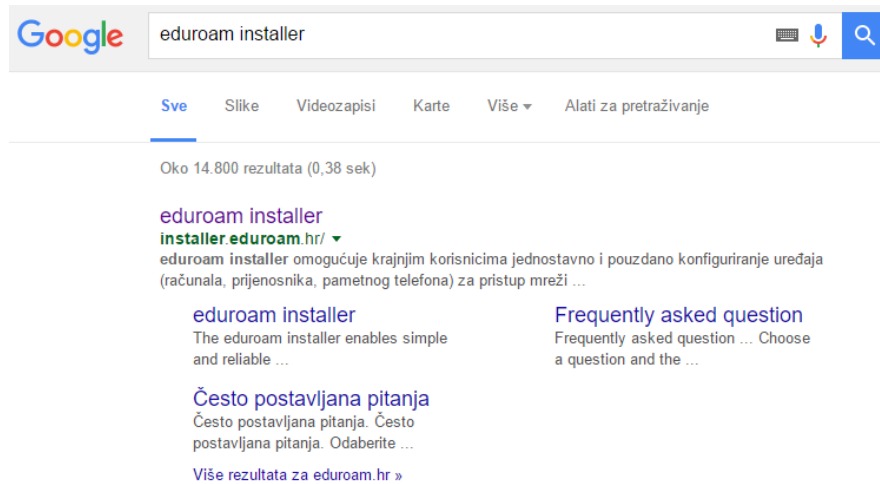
Google

eduroam installer

Sve Slike Videozapisi Karte Više Alati za pretraživanje

Oko 14.800 rezultata (0,38 sek)

eduroam installer
installer.eduroam.hr/
eduroam installer omogućuje krajnjim korisnicima jednostavno i pouzdano konfiguriranje uređaja (računala, prijenosnika, pametnog telefona) za pristup mreži ...

eduroam installer
The eduroam installer enables simple and reliable ...

Frequently asked question
Frequently asked question ... Choose a question and the ...

Često postavljana pitanja
Često postavljana pitanja. Često postavljana pitanja. Odaberite ...

Više rezultata za eduroam.hr »